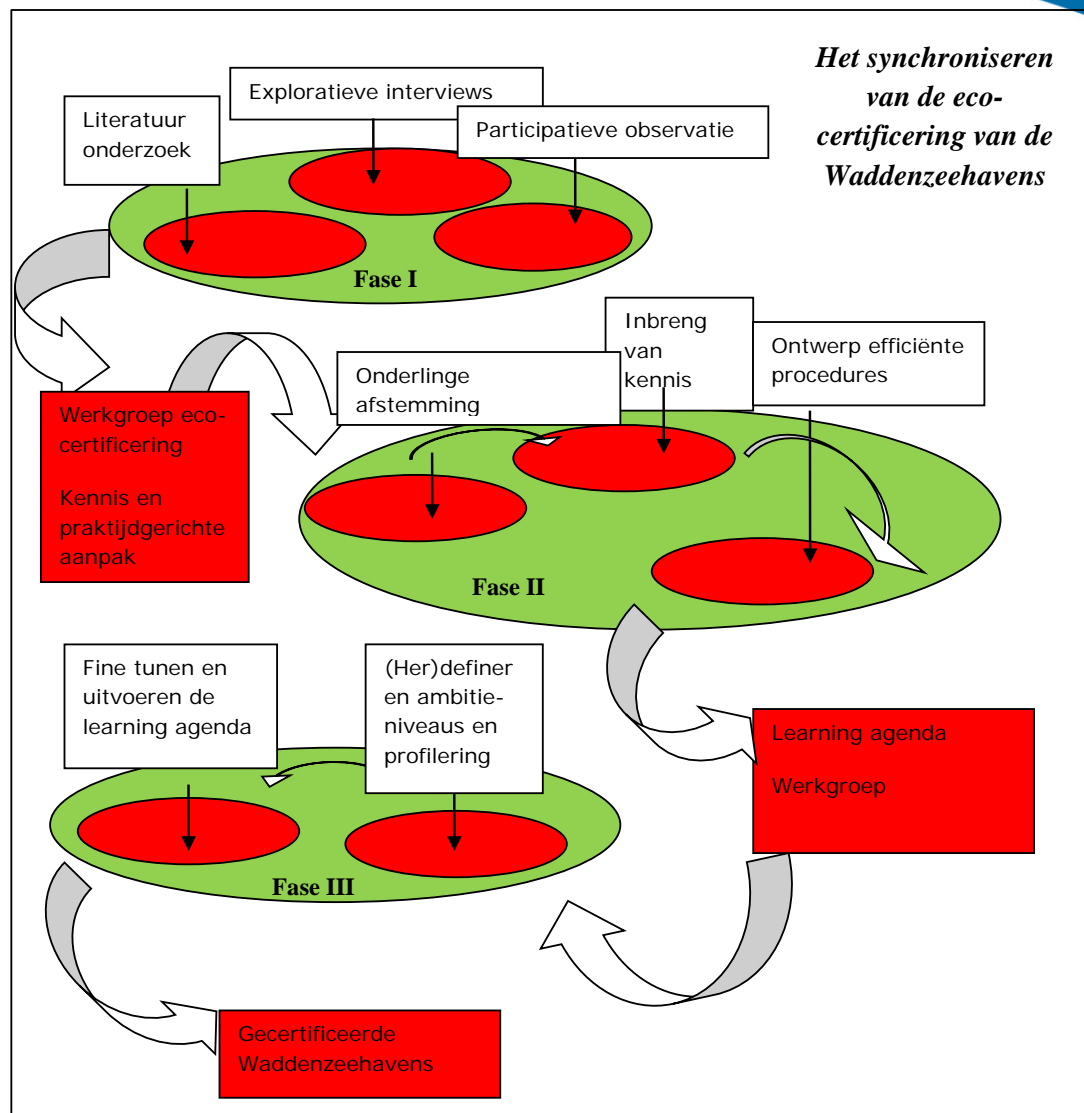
Het synchroniseren van de eco-certificering van de Waddenzeehavens

Literatuur onderzoek

Explorative interviews

Participatieve observatie

Fase I

Werkgroep eco-certificering

Kennis en praktijdgerichte aanpak

Onderlinge afstemming

Inbreng van kennis

Ontwerp efficiënte procedures

Fase II

Learning agenda

Werkgroep

Fine tunen en uitvoeren de learning agenda

(Her)definer en ambitie-niveaus en profilering

Fase III

Gecertificeerde Waddenzeehavens